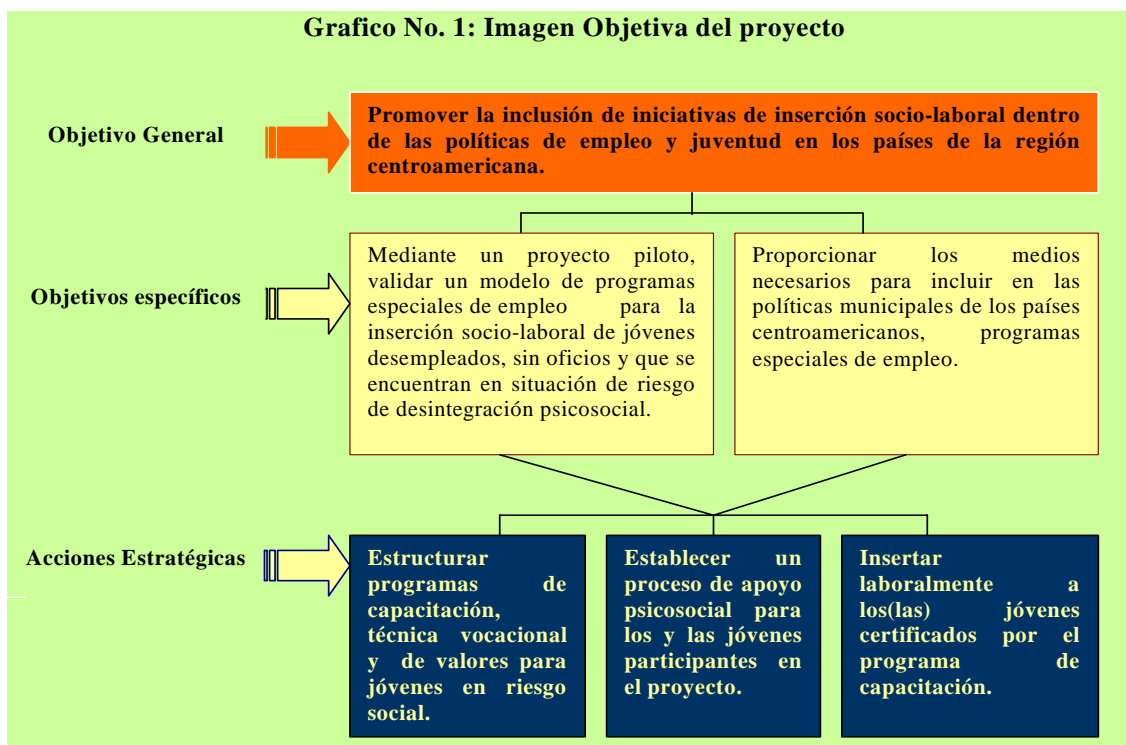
Grafico No. 1: Imagen Objetiva del proyecto

Objetivo General

Promover la inclusión de iniciativas de inserción socio-laboral dentro de las políticas de empleo y juventud en los países de la región centroamericana.

Objetivos específicos

Mediante un proyecto piloto, validar un modelo de programas especiales de empleo para la inserción socio-laboral de jóvenes desempleados, sin oficios y que se encuentran en situación de riesgo de desintegración psicosocial.

Proporcionar los medios necesarios para incluir en las políticas municipales de los países centroamericanos, programas especiales de empleo.

Acciones Estratégicas

Estructurar programas de capacitación, técnica vocacional y de valores para jóvenes en riesgo social.

Establecer un proceso de apoyo psicosocial para los y las jóvenes participantes en el proyecto.

Insertar laboralmente a los(las) jóvenes certificados por el programa de capacitación.